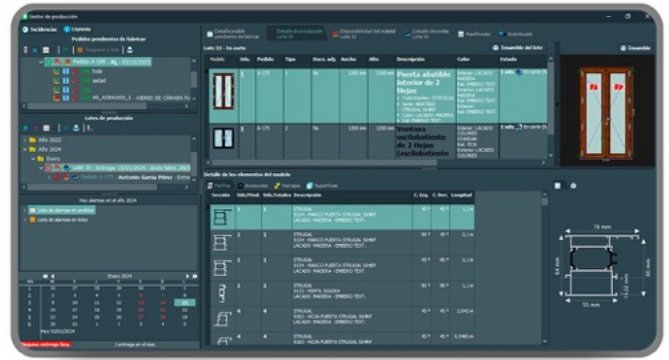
Gestor de producción

Incidencias | Leyenda

Pedidos pendientes de fabricar

Pedido A-175 - AL 22/11/2023

hoja

rectal

AR_ASERVADO_1 - VIDRIO DE CÁMARA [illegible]

Lotes de producción

Año 2022

Año 2024

Enero

Lote 15 - Entrega: 25/01/2024 - Ante Tabla: 2024

Pedido A-175 - Antonio García Pérez - Entre

Hay alarmas en el año 2024

Lista de alarmas en pedidos

Lista de alarmas en lotes

Enero 2024

Hoy: 01/01/2024

Impreso entrega/ fecha

Lote 15 - En corte

| Modelo | Uds. | Pedido | Tipo | Desc. adj. | Ancho | Alto | Descripción | Color | Estado |
|---|---|---|---|---|---|---|---|---|---|
| | 1 | A-175 | 1 | No | 100 mm | 100 mm | Puerta abatible interior de 2 Hojas | Exterior: LACADO MADERA | |
| | 1 | A-175 | 2 | No | 100 mm | 100 mm | Ventana oscilobatiente de 2 Hojas (oscilobatiente | Exterior: LACADO COLORES | |

Ensamble del lote

Detalle de los elementos del modelo

Perfiles | Accesorios | Herrajes | Superficies

| Sección | Uds./Mod. | Uds./Totales | Descripción | C. Izq. | C. Der. | Longitud |
|---|---|---|---|---|---|---|
| | 1 | 1 | STRUGAL 9104 - MARCO PUERTA STRUGAL S6 | 45 º | 45 º | 1,1 m |
| | 1 | 1 | STRUGAL 9104 - MARCO PUERTA STRUGAL S6 | 45 º | 45 º | 2,1 m |
| | 1 | 1 | STRUGAL 9104 - MARCO PUERTA STRUGAL S6 | 45 º | 45 º | 2,1 m |
| | 1 | 1 | STRUGAL 9105 - PERFIL SOLERA | 45 º | 45 º | |
| | 4 | 4 | STRUGAL 9163 - HOJA PUERTA STRUGAL S6 | 45 º | 45 º | 2,040 m |
| | 4 | 4 | STRUGAL 9163 - HOJA PUERTA STRUGAL S6 | 45 º | 45 º | 0,980 m |
| | 1 | 1 | STRUGAL | 45 º | 45 º | |

76 mm

64 mm

80 mm

55 mm